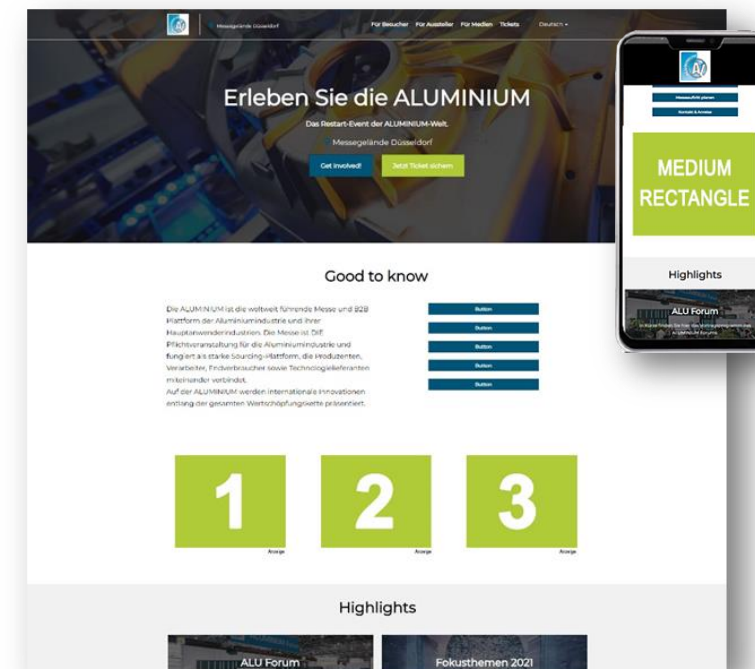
Messegelände Düsseldorf

Für Besucher Für Aussteller Für Medien Tickets Deutsch

Erleben Sie die ALUMINIUM

Das Restart-Event der ALUMINIUM-Welt.

Messegelände Düsseldorf

Get involved! Jetzt Ticket sichern

Good to know

Die ALUMINIUM ist die weltweit führende Messe und B2B Plattform der Aluminiumindustrie und ihrer Hauptanwenderindustrien. Die Messe ist DIE Pflichtveranstaltung für die Aluminiumindustrie und fungiert als starke Sourcing-Plattform, die Produzenten, Verarbeiter, Endverbraucher sowie Technologielieferanten miteinander verbindet.
Auf der ALUMINIUM werden internationale Innovationen entlang der gesamten Wertschöpfungskette präsentiert.

Button
Button
Button
Button
Button

1
Anzeige
2
Anzeige
3
Anzeige

Highlights

ALU Forum
Fokusthemen 2021

Messeauftritt planen
Kontakt & Anreise

MEDIUM RECTANGLE

Highlights

ALU Forum
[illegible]